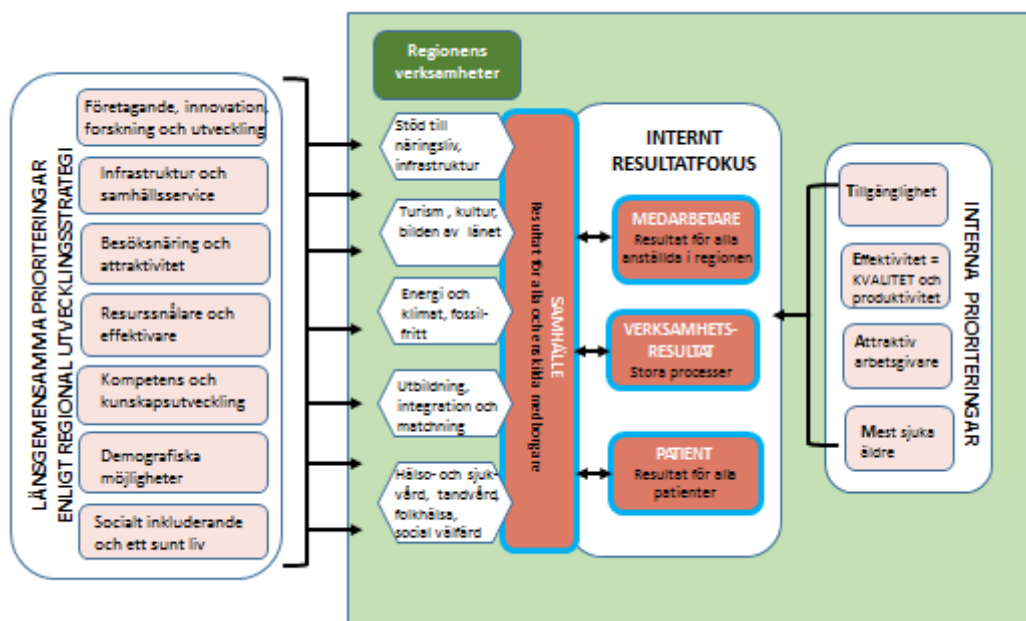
LÄNSGEMENSAMMA PRIORITERINGAR ENLIGT REGIONAL UTVECKLINGSSTRATEGI

Företagande, innovation, forskning och utveckling

Infrastruktur och samhällsservice

Besöksnäring och attraktivitet

Resurssnålare och effektivare

Kompetens och kunskapsutveckling

Demografiska möjligheter

Socialt inkluderande och ett sunt liv

Regionens verksamheter

Stöd till näringsliv, infrastruktur

Turism, kultur, bilden av länet

Energi och klimat, fossilfritt

Utbildning, integration och matchning

Hälso- och sjukvård, tandvård, folkhälsa, social välfärd

SAMHÄLLE
Resultat för alla och enskilda medborgare

INTERNT RESULTATFOKUS

MEDARBETARE
Resultat för alla anställda i regionen

VERKSAMHETSRESULTAT
Stora processer

PATIENT
Resultat för alla patienter

INTERNA PRIORITERINGAR

Tillgänglighet

Effektivitet = KVALITET och produktivitet

Attraktiv arbetsgivare

Mest sjuka äldre